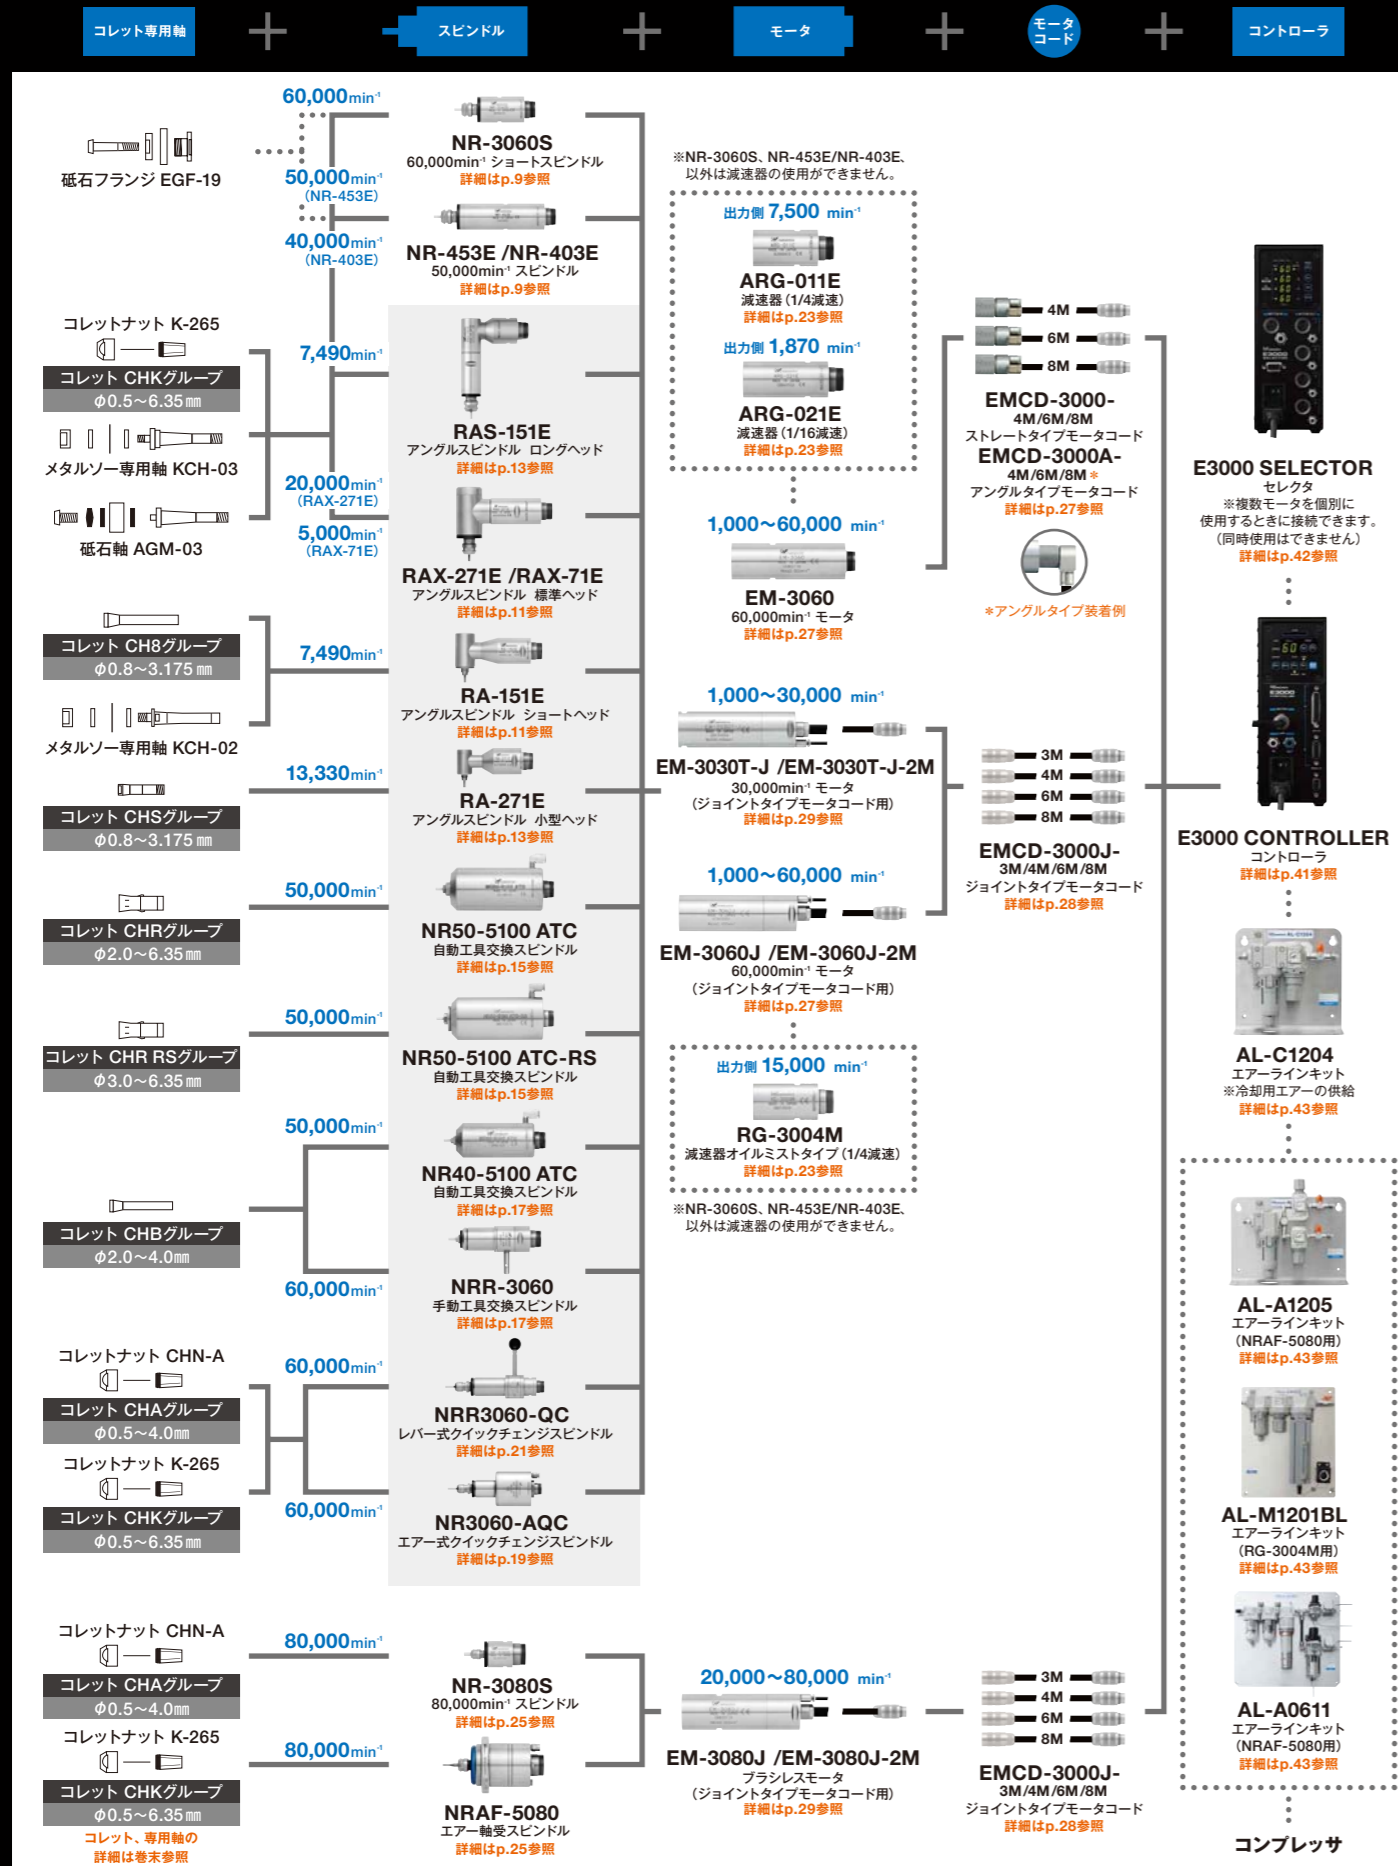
コレット専用軸 ＋ スピンドル ＋ モータ ＋ モータコード ＋ コントローラ

砥石フランジ EGF-19

60,000min⁻¹
50,000min⁻¹ (NR-453E)
40,000min⁻¹ (NR-403E)

NR-3060S
60,000min⁻¹ ショートスピンドル
詳細はp.9参照

NR-453E /NR-403E
50,000min⁻¹ スピンドル
詳細はp.9参照

コレットナット K-265
コレット CHKグループ
φ0.5~6.35㎜
メタルソー専用軸 KCH-03
砥石軸 AGM-03

7,490min⁻¹
20,000min⁻¹ (RAX-271E)
5,000min⁻¹ (RAX-71E)

RAS-151E
アングルスピンドル ロングヘッド
詳細はp.13参照

RAX-271E /RAX-71E
アングルスピンドル 標準ヘッド
詳細はp.11参照

コレット CH8グループ
φ0.8~3.175㎜
メタルソー専用軸 KCH-02

7,490min⁻¹

RA-151E
アングルスピンドル ショートヘッド
詳細はp.11参照

13,330min⁻¹
コレット CHSグループ
φ0.8~3.175㎜

RA-271E
アングルスピンドル 小型ヘッド
詳細はp.13参照

50,000min⁻¹
コレット CHRグループ
φ2.0~6.35㎜

NR50-5100 ATC
自動工具交換スピンドル
詳細はp.15参照

50,000min⁻¹
コレット CHR RSグループ
φ3.0~6.35㎜

NR50-5100 ATC-RS
自動工具交換スピンドル
詳細はp.15参照

50,000min⁻¹
コレット CHBグループ
φ2.0~4.0㎜
60,000min⁻¹

NR40-5100 ATC
自動工具交換スピンドル
詳細はp.17参照

NRR-3060
手動工具交換スピンドル
詳細はp.17参照

コレットナット CHN-A
コレット CHAグループ
φ0.5~4.0㎜
コレットナット K-265
コレット CHKグループ
φ0.5~6.35㎜
60,000min⁻¹
60,000min⁻¹

NRR3060-QC
レバー式クイックチェンジスピンドル
詳細はp.21参照

NR3060-AQC
エアー式クイックチェンジスピンドル
詳細はp.19参照

コレットナット CHN-A
コレット CHAグループ
φ0.5~4.0㎜
コレットナット K-265
コレット CHKグループ
φ0.5~6.35㎜
コレット、専用軸の詳細は巻末参照

80,000min⁻¹
80,000min⁻¹

NR-3080S
80,000min⁻¹ スピンドル
詳細はp.25参照

NRAF-5080
エアー軸受スピンドル
詳細はp.25参照

※NR-3060S、NR-453E/NR-403E、以外は減速器の使用ができません。

出力側 7,500 min⁻¹
ARG-011E
減速器 (1/4減速)
詳細はp.23参照

出力側 1,870 min⁻¹
ARG-021E
減速器 (1/16減速)
詳細はp.23参照

1,000~60,000 min⁻¹
EM-3060
60,000min⁻¹ モータ
詳細はp.27参照

1,000~30,000 min⁻¹
EM-3030T-J /EM-3030T-J-2M
30,000min⁻¹ モータ
(ジョイントタイプモータコード用)
詳細はp.29参照

1,000~60,000 min⁻¹
EM-3060J /EM-3060J-2M
60,000min⁻¹ モータ
(ジョイントタイプモータコード用)
詳細はp.27参照

出力側 15,000 min⁻¹
RG-3004M
減速器オイルミストタイプ (1/4減速)
詳細はp.23参照

※NR-3060S、NR-453E/NR-403E、以外は減速器の使用ができません。

20,000~80,000 min⁻¹
EM-3080J /EM-3080J-2M
ブラシレスモータ
(ジョイントタイプモータコード用)
詳細はp.29参照

4M
6M
8M
EMCD-3000-
4M/6M/8M
ストレートタイプモータコード
EMCD-3000A-
4M/6M/8M＊
アングルタイプモータコード
詳細はp.27参照
＊アングルタイプ装着例

3M
4M
6M
8M
EMCD-3000J-
3M/4M/6M/8M
ジョイントタイプモータコード
詳細はp.28参照

3M
4M
6M
8M
EMCD-3000J-
3M/4M/6M/8M
ジョイントタイプモータコード
詳細はp.28参照

E3000 SELECTOR
セレクタ
※複数モータを個別に使用するときに接続できます。
(同時使用はできません)
詳細はp.42参照

E3000 CONTROLLER
コントローラ
詳細はp.41参照

AL-C1204
エアーラインキット
※冷却用エアーの供給
詳細はp.43参照

AL-A1205
エアーラインキット
(NRAF-5080用)
詳細はp.43参照

AL-M1201BL
エアーラインキット
(RG-3004M用)
詳細はp.43参照

AL-A0611
エアーラインキット
(NRAF-5080用)
詳細はp.43参照

コンプレッサ